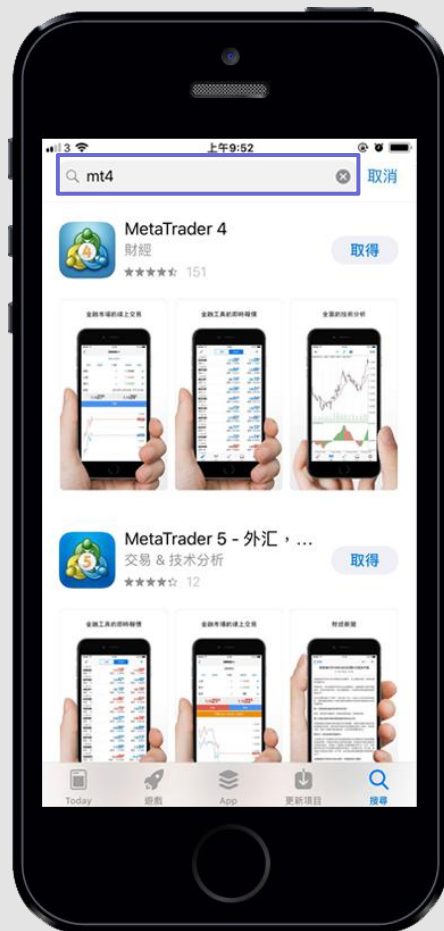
3 上午9:52

mt4 取消

MetaTrader 4
財經
151
取得

金融市場的線上交易
金融工具的即時報價
全面的技術分析

MetaTrader 5 - 外汇，...
交易 & 技术分析
12
取得

金融工具的即時報價
金融市場的線上交易
財經新聞

Today 遊戲 App 更新項目 搜尋